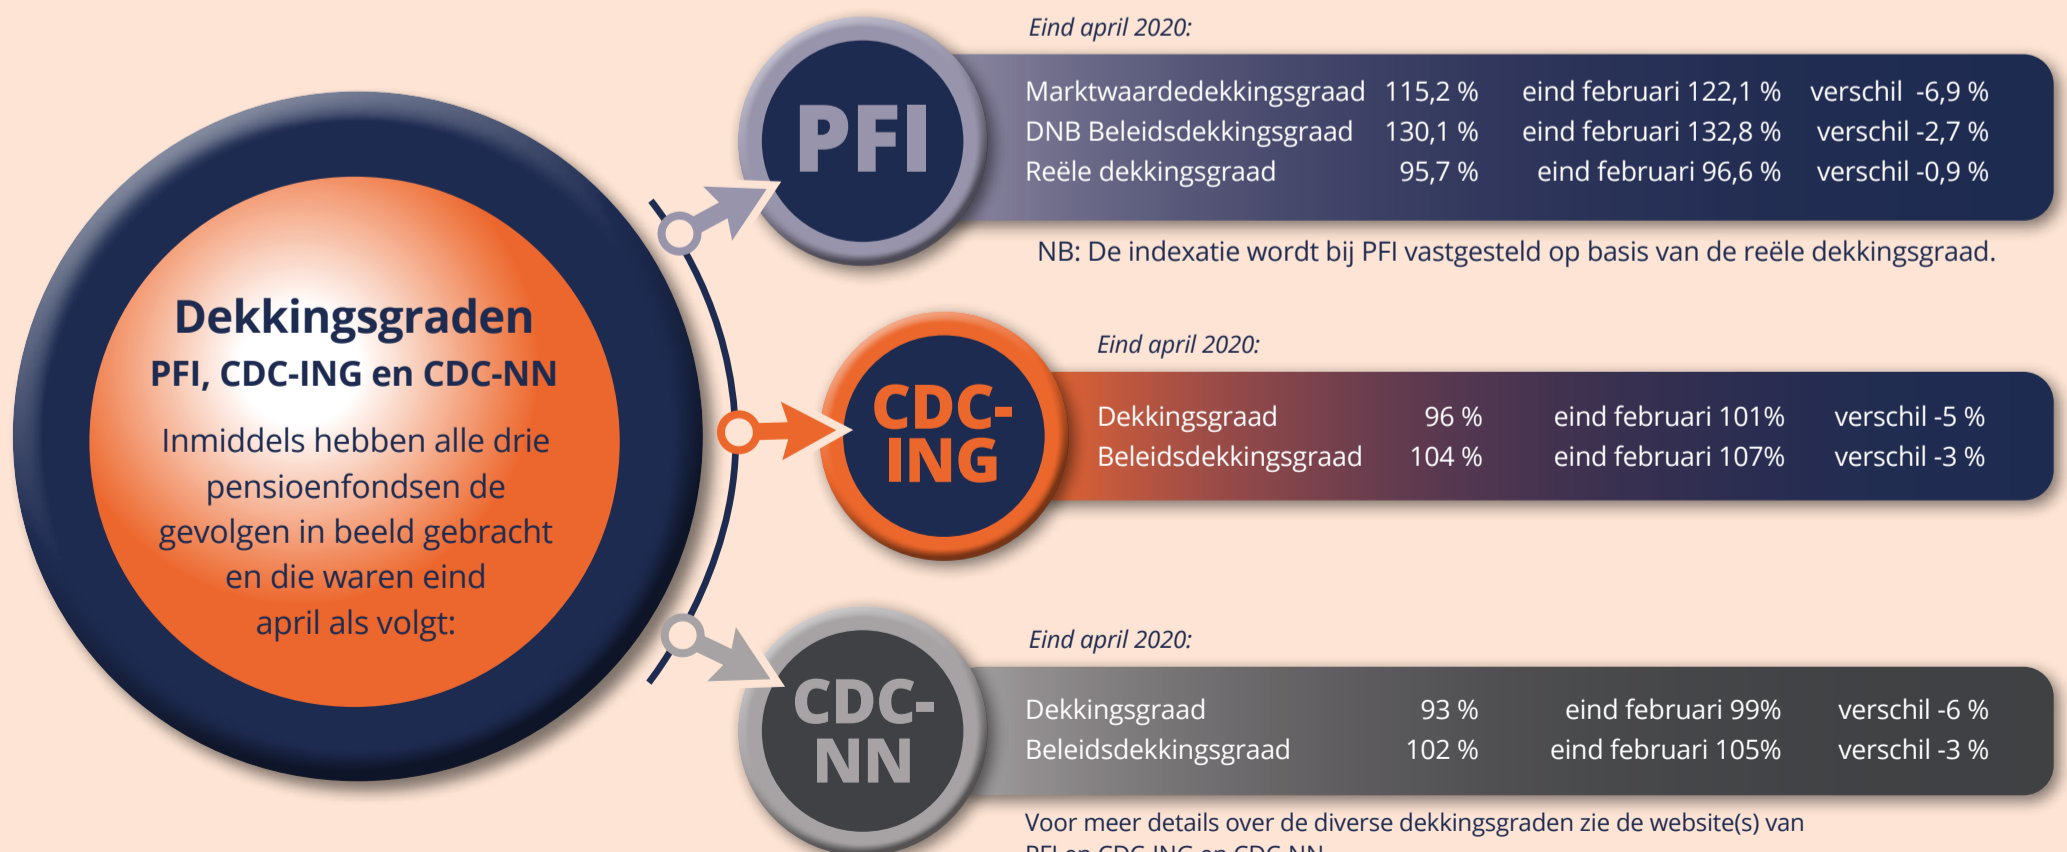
Dekkingsgraden
PFI, CDC-ING en CDC-NN
Inmiddels hebben alle drie pensioenfondsen de gevolgen in beeld gebracht en die waren eind april als volgt:

PFI

Eind april 2020:

| | | | |
|---|---|---|---|
| Marktwaardedekkingsgraad | 115,2 % | eind februari 122,1 % | verschil -6,9 % |
| DNB Beleidsdekkingsgraad | 130,1 % | eind februari 132,8 % | verschil -2,7 % |
| Reële dekkingsgraad | 95,7 % | eind februari 96,6 % | verschil -0,9 % |

NB: De indexatie wordt bij PFI vastgesteld op basis van de reële dekkingsgraad.

CDC-ING

Eind april 2020:

| | | | |
|---|---|---|---|
| Dekkingsgraad | 96 % | eind februari 101% | verschil -5 % |
| Beleidsdekkingsgraad | 104 % | eind februari 107% | verschil -3 % |

CDC-NN

Eind april 2020:

| | | | |
|---|---|---|---|
| Dekkingsgraad | 93 % | eind februari 99% | verschil -6 % |
| Beleidsdekkingsgraad | 102 % | eind februari 105% | verschil -3 % |

Voor meer details over de diverse dekkingsgraden zie de website(s) van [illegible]